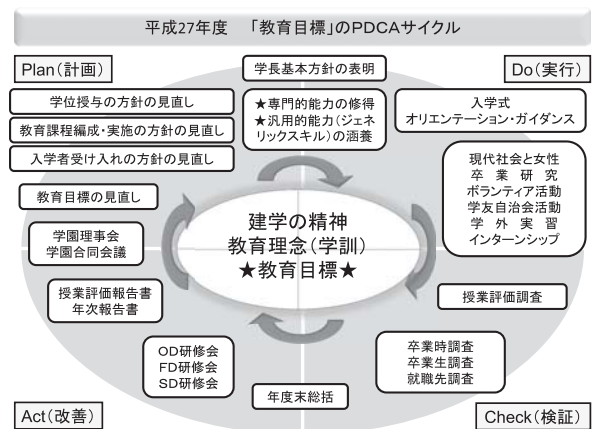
平成27年度　「教育目標」のPDCAサイクル

Plan(計画)

学長基本方針の表明

Do(実行)

学位授与の方針の見直し

教育課程編成・実施の方針の見直し

入学者受け入れの方針の見直し

★専門的能力の修得
★汎用的能力(ジェネリックスキル)の涵養

入学式
オリエンテーション・ガイダンス

現代社会と女性
卒業研究
ボランティア活動
学友自治会活動
学外実習
インターンシップ

教育目標の見直し

学園理事会
学園合同会議

建学の精神
教育理念(学訓)
★教育目標★

授業評価報告書
年次報告書

授業評価調査

OD研修会
FD研修会
SD研修会

卒業時調査
卒業生調査
就職先調査

年度末総括

Act(改善)

Check(検証)